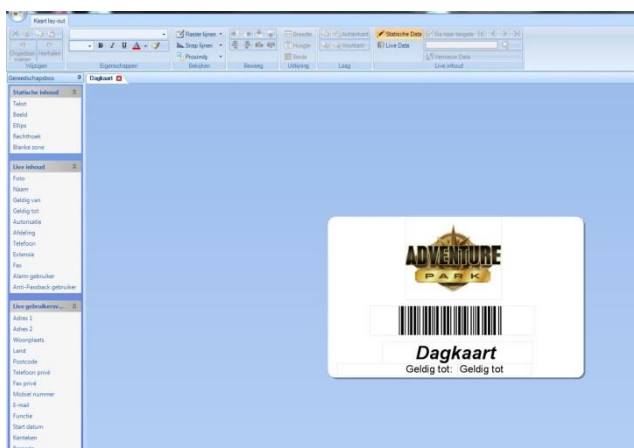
Kaart lay-out

Ongedaan maken Herhalen
Wijzigen
B I U A
Eigenschappen
Raster lijnen
Snap lijnen
Proximity
Bekijken
Beweeg
Breedte
Hoogte
Beide
Uitlijning
Achterkant
Voorkant
Laag
Statische Data
Live Data
Ga naar tangete
Verwissel Data
Live inhoud

Gereedschapsbox
Dagkaart

Statische inhoud
Tekst
Beeld
Ellips
Rechthoek
Blanke zone

Live inhoud
Foto
Naam
Geldig van
Geldig tot
Automatie
Afdeling
Telefoon
Extensie
Fax
Alarm gebruiker
Anti-Passback gebruiker

Live gebruikersv...
Adres 1
Adres 2
Woonplaats
Land
Postcode
Telefoon privé
Fax privé
Mobiel nummer
E-mail
Functie
Start datum
Kenteken

ADVENTURE
PARK

Dagkaart
Geldig tot: Geldig tot